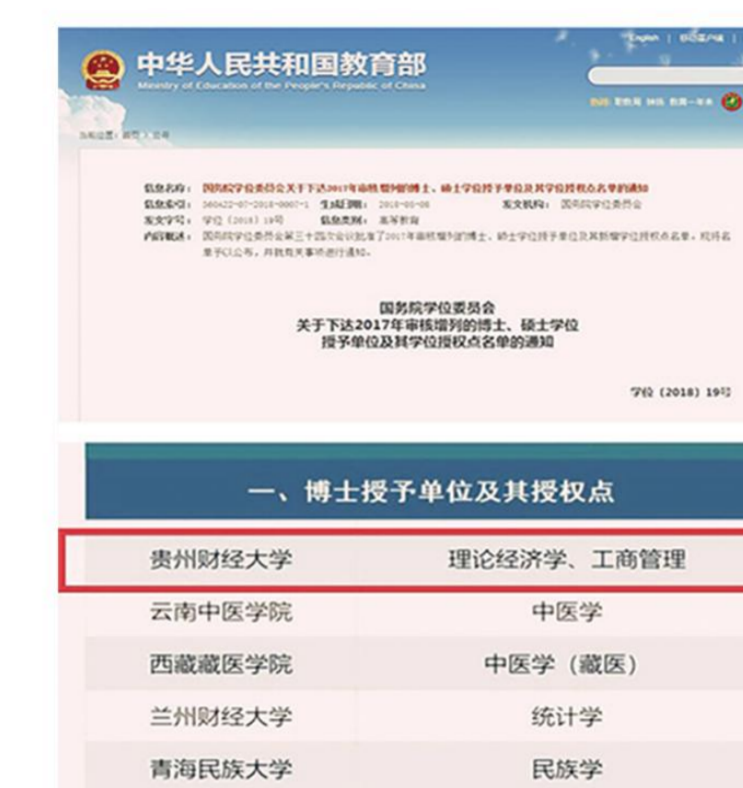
中华人民共和国教育部
Ministry of Education of the People's Republic of China

English | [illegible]

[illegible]

当前位置：首页 > 公开

信息名称：国务院学位委员会关于下达2017年审核增列的博士、硕士学位授予单位及其学位授权点名单的通知
信息索引：360A22-07-2018-0007-1　生成日期：2018-05-08　发文机构：国务院学位委员会
发文字号：学位〔2018〕19号　信息类别：高等教育
内容概述：国务院学位委员会第三十四次会议批准了2017年审核增列的博士、硕士学位授予单位及其新增学位授权点名单，现将名单予以公布，并就有关事项进行通知。

国务院学位委员会
关于下达2017年审核增列的博士、硕士学位授予单位及其学位授权点名单的通知

学位〔2018〕19号

一、博士授予单位及其授权点

| 贵州财经大学 | 理论经济学、工商管理 |
|---|---|
| 云南中医学院 | 中医学 |
| 西藏藏医学院 | 中医学（藏医） |
| 兰州财经大学 | 统计学 |
| 青海民族大学 | 民族学 |